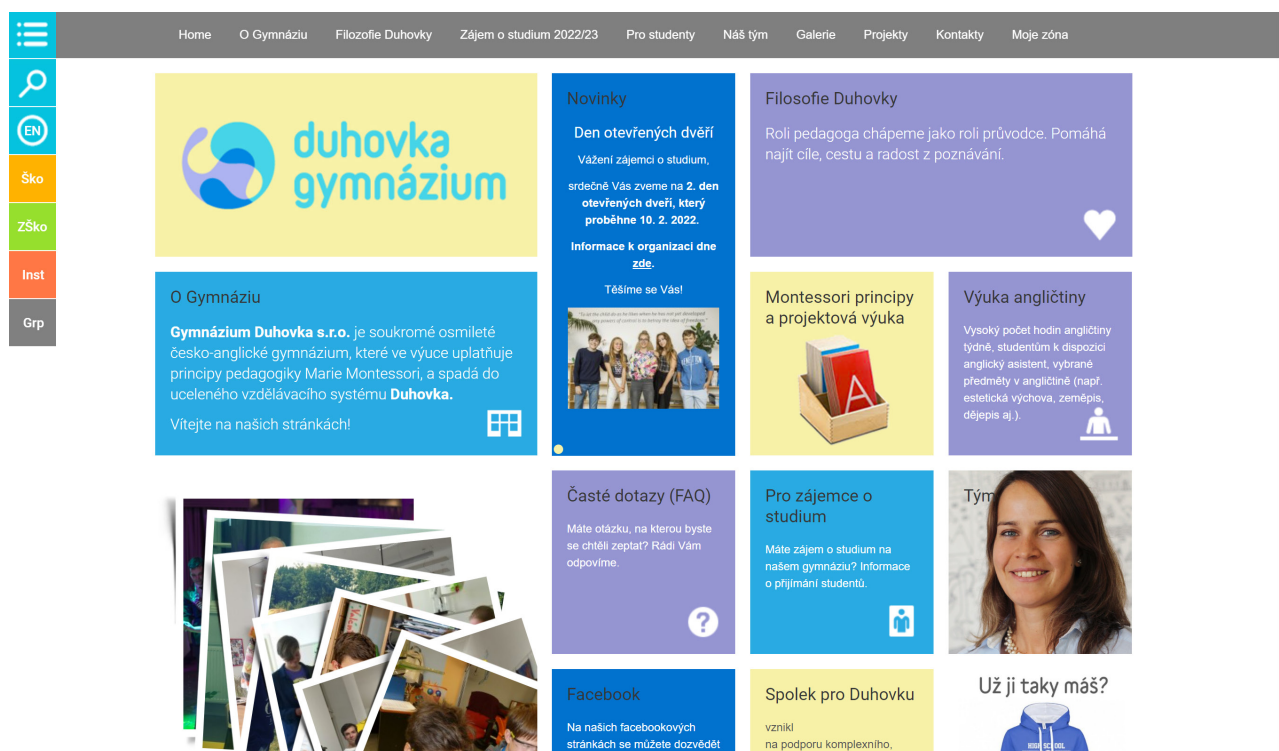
EN
Ško
ZŠko
Inst
Grp

Home O Gymnáziu Filozofie Duhovky Zájem o studium 2022/23 Pro studenty Náš tým Galerie Projekty Kontakty Moje zóna

duhovka gymnázium

Novinky

Den otevřených dveří

Vážení zájemci o studium,

srdečně Vás zveme na 2. den otevřených dveří, který proběhne 10. 2. 2022.

Informace k organizaci dne zde.

Těšíme se Vás!

Filosofie Duhovky

Roli pedagoga chápeme jako roli průvodce. Pomáhá najít cíle, cestu a radost z poznávání.

O Gymnáziu

Gymnázium Duhovka s.r.o. je soukromé osmileté česko-anglické gymnázium, které ve výuce uplatňuje principy pedagogiky Marie Montessori, a spadá do uceleného vzdělávacího systému Duhovka.

Vítejte na našich stránkách!

Montessori principy a projektová výuka

Výuka angličtiny

Vysoký počet hodin angličtiny týdně, studentům k dispozici anglický asistent, vybrané předměty v angličtině (např. estetická výchova, zeměpis, dějepis aj.).

Časté dotazy (FAQ)

Máte otázku, na kterou byste se chtěli zeptat? Rádi Vám odpovíme.

Pro zájemce o studium

Máte zájem o studium na našem gymnáziu? Informace o přijímání studentů.

Tým

Facebook

Na našich facebookových stránkách se můžete dozvědět

Spolek pro Duhovku

vznikl
na podporu komplexního,

Už ji taky máš?

HIGH SCHOOL